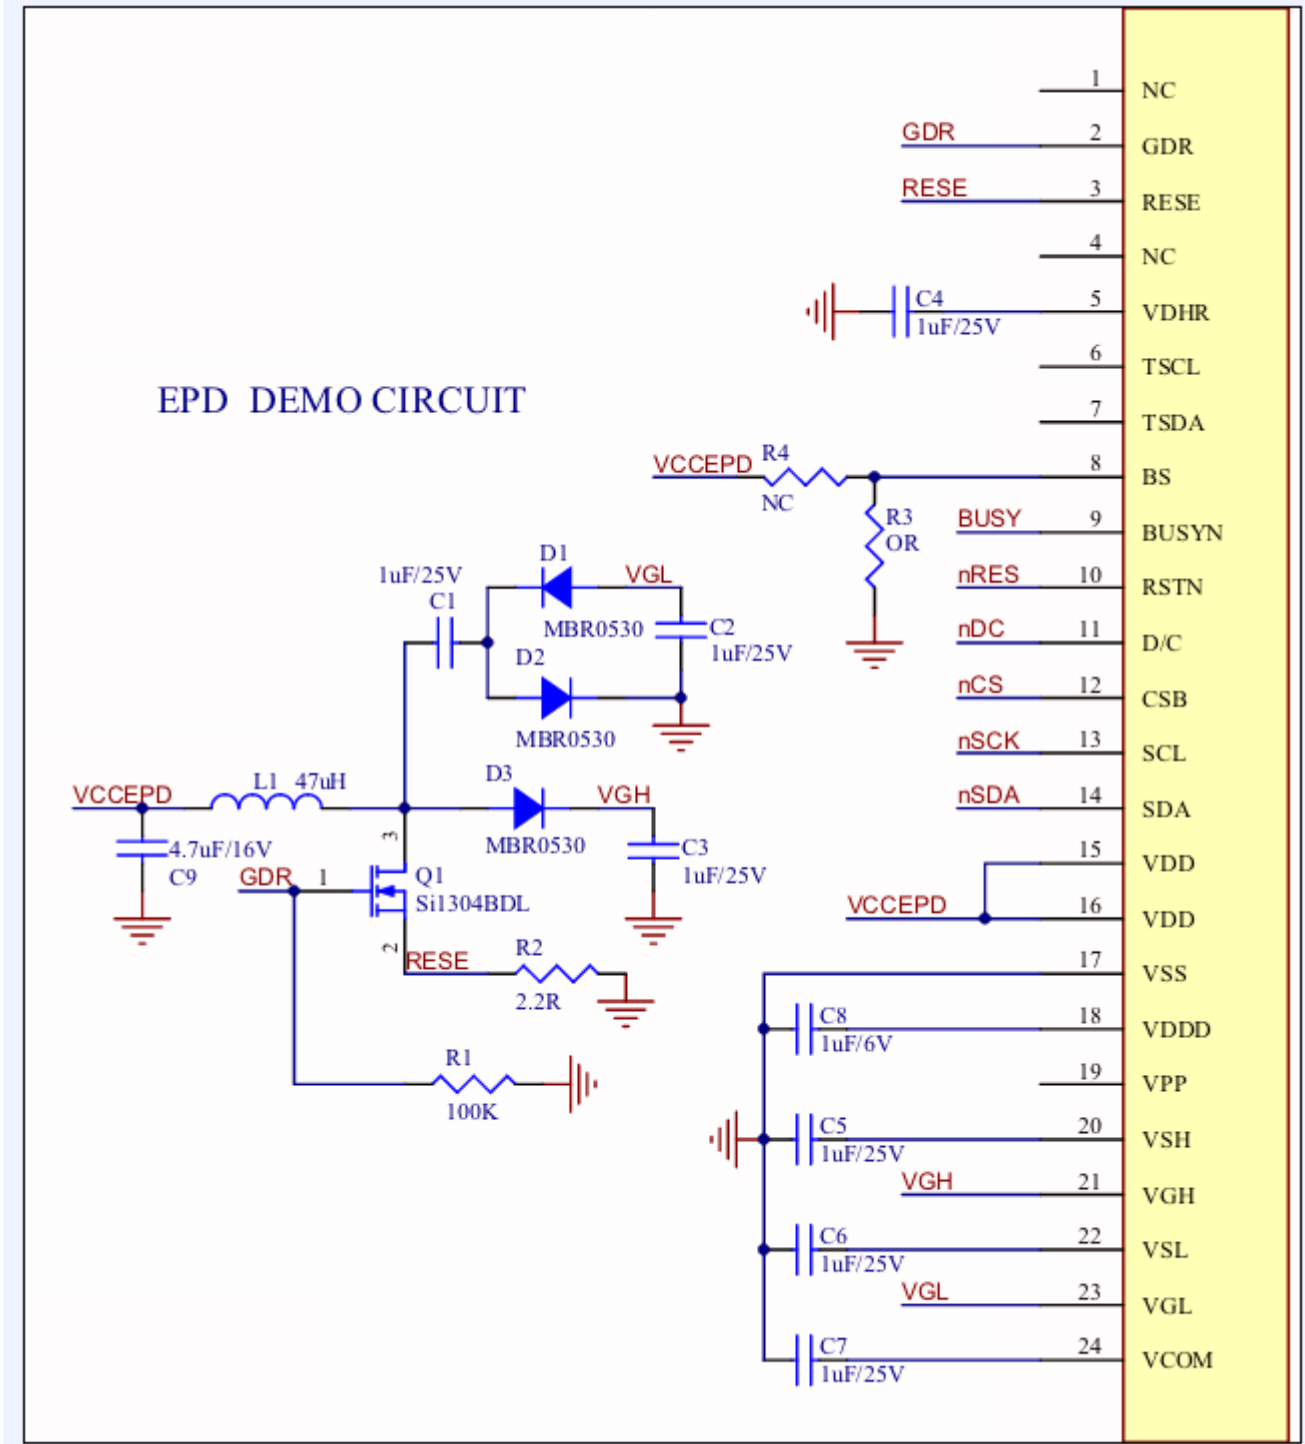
EPD DEMO CIRCUIT

1 NC
GDR 2 GDR
RESE 3 RESE
4 NC
C4 1uF/25V 5 VDHR
6 TSCL
7 TSDA
VCCEPD R4 NC 8 BS
R3 OR
BUSY 9 BUSYN
nRES 10 RSTN
nDC 11 D/C
nCS 12 CSB
nSCK 13 SCL
nSDA 14 SDA
15 VDD
VCCEPD 16 VDD
17 VSS
C8 1uF/6V 18 VDDD
19 VPP
C5 1uF/25V 20 VSH
VGH 21 VGH
C6 1uF/25V 22 VSL
VGL 23 VGL
C7 1uF/25V 24 VCOM

1uF/25V C1
D1 VGL
MBR0530
C2 1uF/25V
D2
MBR0530
VCCEPD L1 47uH
D3 VGH
MBR0530
C3 1uF/25V
4.7uF/16V C9
GDR 1
3
Q1 Si1304BDL
2
RESE R2 2.2R
R1 100K